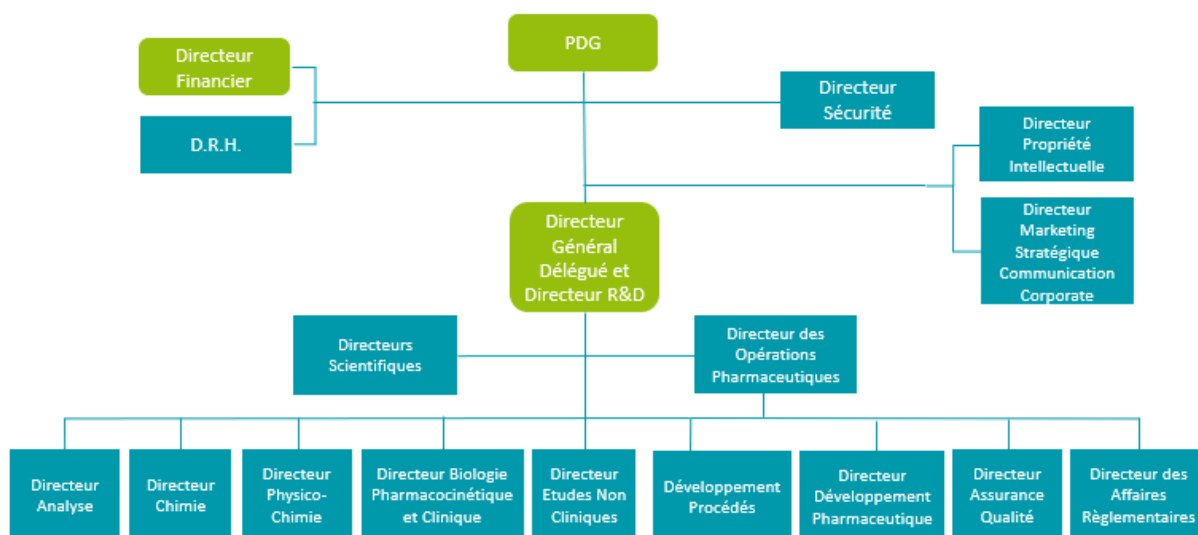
PDG

Directeur Financier

D.R.H.

Directeur Sécurité

Directeur Propriété Intellectuelle

Directeur Marketing Stratégique Communication Corporate

Directeur Général Délégué et Directeur R&D

Directeurs Scientifiques

Directeur des Opérations Pharmaceutiques

Directeur Analyse

Directeur Chimie

Directeur Physico-Chimie

Directeur Biologie Pharmacocinétique et Clinique

Directeur Etudes Non Cliniques

Développement Procédés

Directeur Développement Pharmaceutique

Directeur Assurance Qualité

Directeur des Affaires Règlementaires